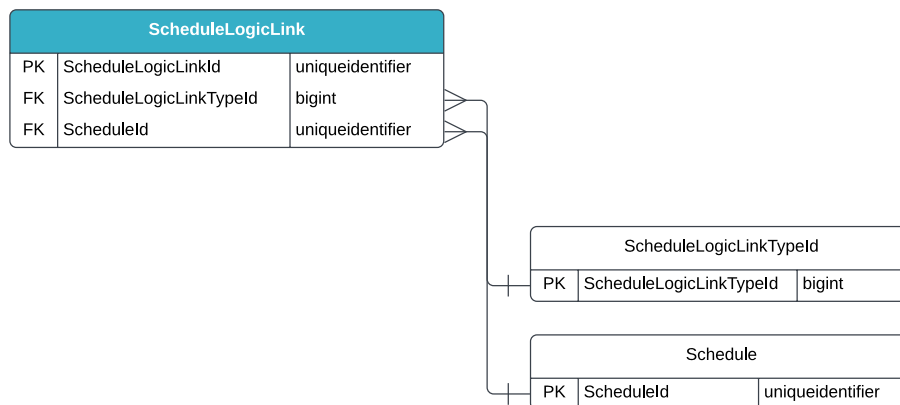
ScheduleLogicLink

| PK | ScheduleLogicLinkId | uniqueidentifier |
|---|---|---|
| FK | ScheduleLogicLinkTypeId | bigint |
| FK | ScheduleId | uniqueidentifier |

ScheduleLogicLinkTypeId

| PK | ScheduleLogicLinkTypeId | bigint |
|---|---|---|

Schedule

| PK | ScheduleId | uniqueidentifier |
|---|---|---|